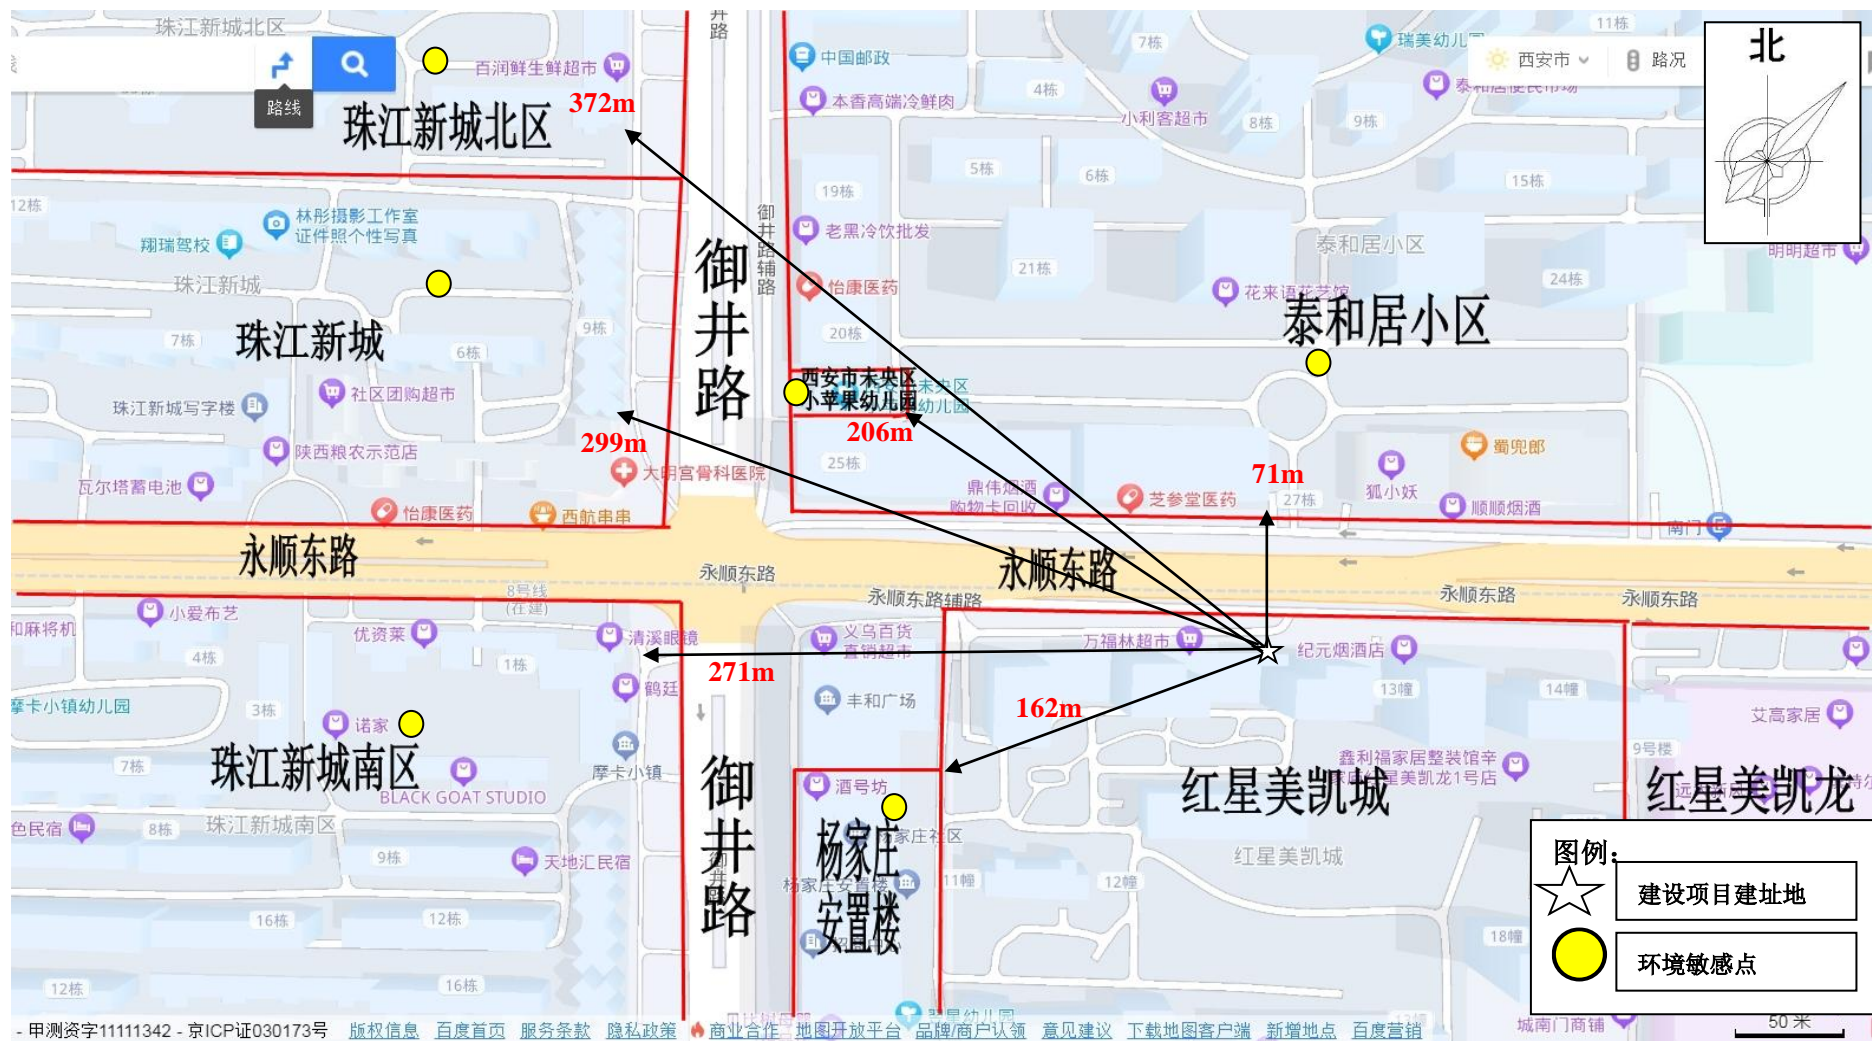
珠江新城北区
路线
百润鲜生超市
珠江新城北区
372m
中国邮政
本香高端冷鲜肉
小利客超市
瑞美幼儿园
西安市
路况
北
7栋
4栋
8栋
9栋
11栋
5栋
6栋
15栋
19栋
12栋
林彤摄影工作室 证件照个性写真
翔瑞驾校
珠江新城
老黑冷饮批发
御井路辅路
泰和居小区
明明超市
21栋
24栋
怡康医药
花来语花艺馆
珠江新城
7栋
6栋
9栋
20栋
泰和居小区
御井路
社区团购超市
珠江新城写字楼
西安市未央区小苹果幼儿园
206m
陕西粮农示范店
299m
大明宫骨科医院
25栋
蜀兜郎
71m
狐小妖
瓦尔塔蓄电池
怡康医药
西航串串
鼎伟烟酒 购物卡回收
芝参堂医药
27栋
顺顺烟酒
南门
永顺东路
永顺东路
永顺东路
永顺东路辅路
永顺东路
永顺东路
8号线(在建)
小爱布艺
和麻将机
优资莱
清溪眼镜
义乌百货 直销超市
万福林超市
纪元烟酒店
4栋
1栋
271m
鹤廷
丰和广场
13幢
14幢
摩卡小镇幼儿园
3栋
诺家
162m
艾高家居
7栋
珠江新城南区
BLACK GOAT STUDIO
摩卡小镇
御井路
鑫利福家居整装馆辛 红星美凯龙1号店
9号楼
酒号坊
红星美凯城
红星美凯龙
色民宿
8栋
珠江新城南区
杨家庄安置楼
杨家庄社区
9栋
天地汇民宿
11幢
红星美凯城
12幢
图例：
建设项目建址地
环境敏感点
16栋
12栋
18幢
12栋
16栋
- 甲测资字11111342 - 京ICP证030173号 版权信息 百度首页 服务条款 隐私政策 商业合作 地图开放平台 品牌商户认领 意见建议 下载地图客户端 新增地点 百度营销
城南门商铺
50 米